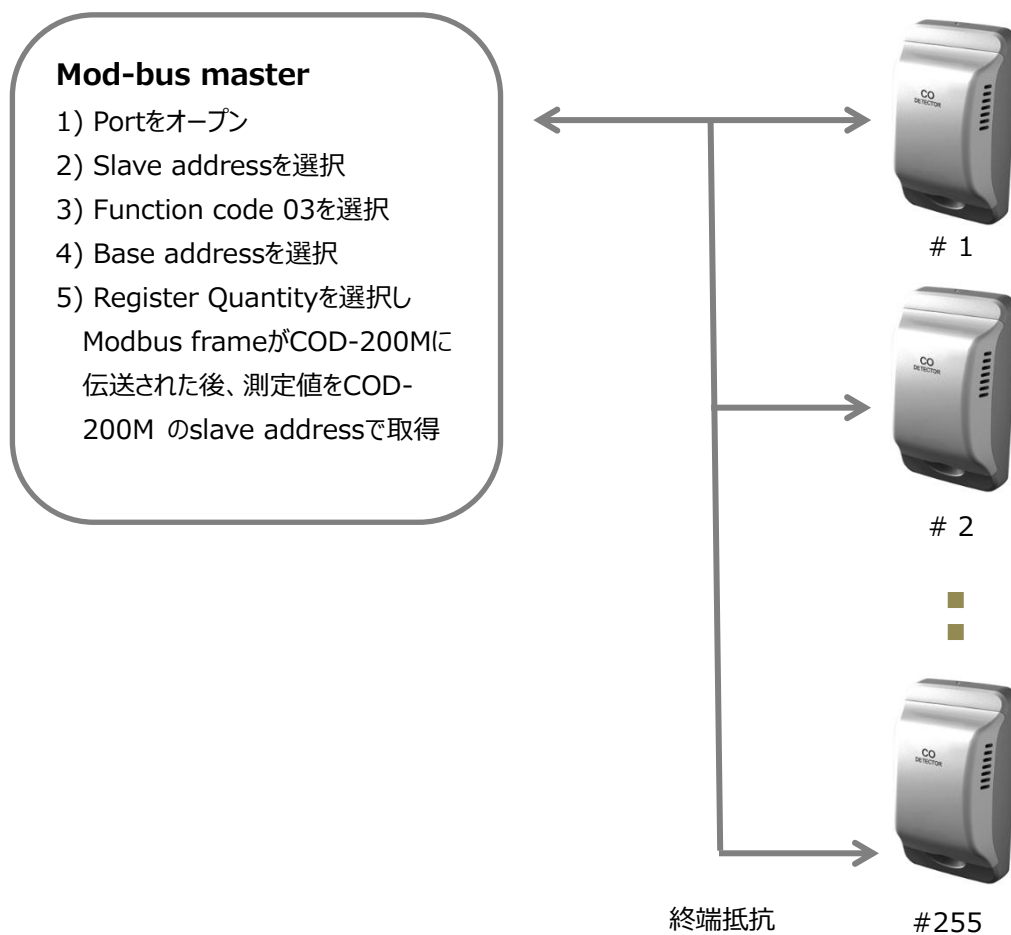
**Mod-bus master**

1) Portをオープン
2) Slave addressを選択
3) Function code 03を選択
4) Base addressを選択
5) Register Quantityを選択し Modbus frameがCOD-200Mに伝送された後、測定値をCOD-200M のslave addressで取得

CO DETECTOR

# 1

CO DETECTOR

# 2

CO DETECTOR

終端抵抗

#255